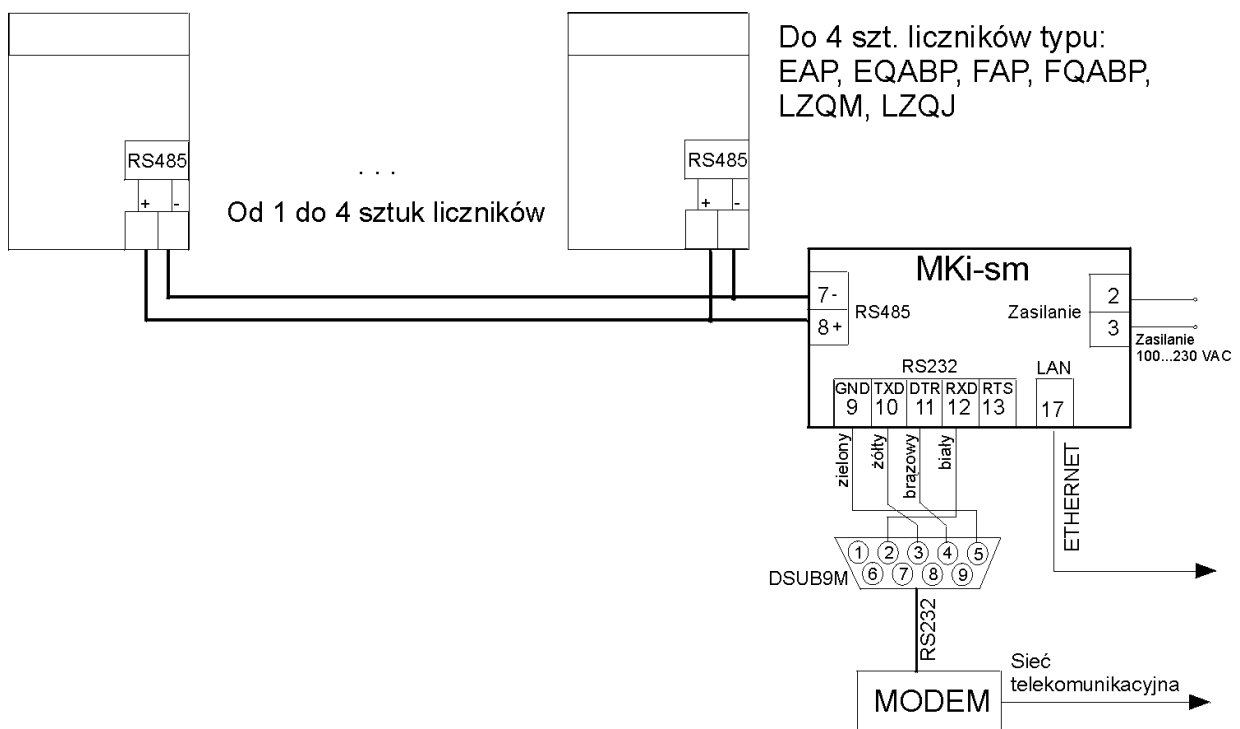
Do 4 szt. liczników typu:
EAP, EQABP, FAP, FQABP,
LZQM, LZQJ

RS485
+ -

. . .

Od 1 do 4 sztuk liczników

RS485
+ -

MKi-sm

7-
8+
RS485

Zasilanie
2
3
Zasilanie
100...230 VAC

RS232
GND 9
TXD 10
DTR 11
RXD 12
RTS 13

LAN
17

zielony
żółty
brązowy
biały

ETHERNET

1 2 3 4 5
6 7 8 9
DSUB9M

RS232

MODEM

Sieć
telekomunikacyjna